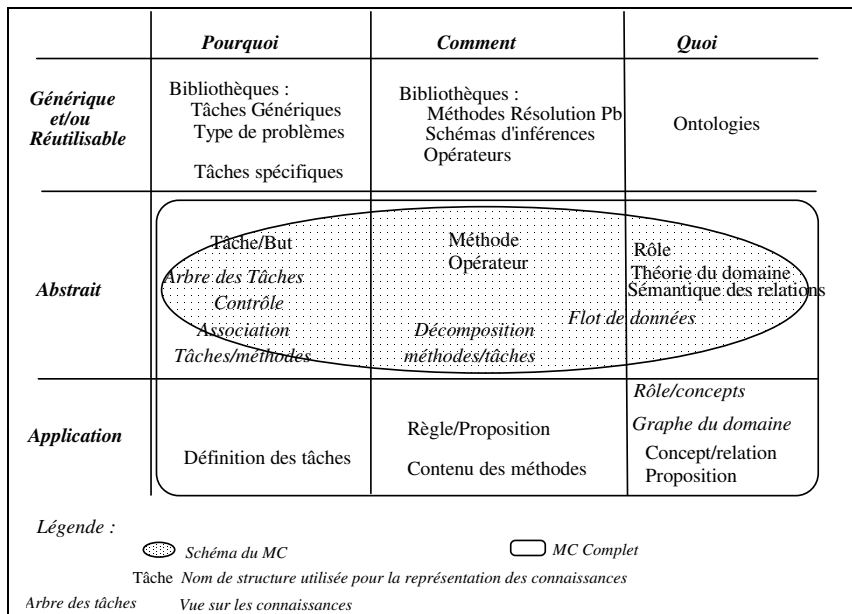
| | *Pourquoi* | *Comment* | *Quoi* |
|---|---|---|---|
| ***Générique et/ou Réutilisable*** | Bibliothèques : Tâches Génériques Type de problèmes Tâches spécifiques | Bibliothèques : Méthodes Résolution Pb Schémas d'inférences Opérateurs | Ontologies |
| ***Abstrait*** | Tâche/But *Arbre des Tâches* *Contrôle* *Association Tâches/méthodes* | Méthode Opérateur *Décomposition méthodes/tâches* | Rôle Théorie du domaine Sémantique des relations *Flot de données* |
| ***Application*** | Définition des tâches | Règle/Proposition Contenu des méthodes | *Rôle/concepts* *Graphe du domaine* Concept/relation Proposition |

*Légende :*

*Schéma du MC*

*MC Complet*

Tâche *Nom de structure utilisée pour la représentation des connaissances*

*Arbre des tâches* *Vue sur les connaissances*